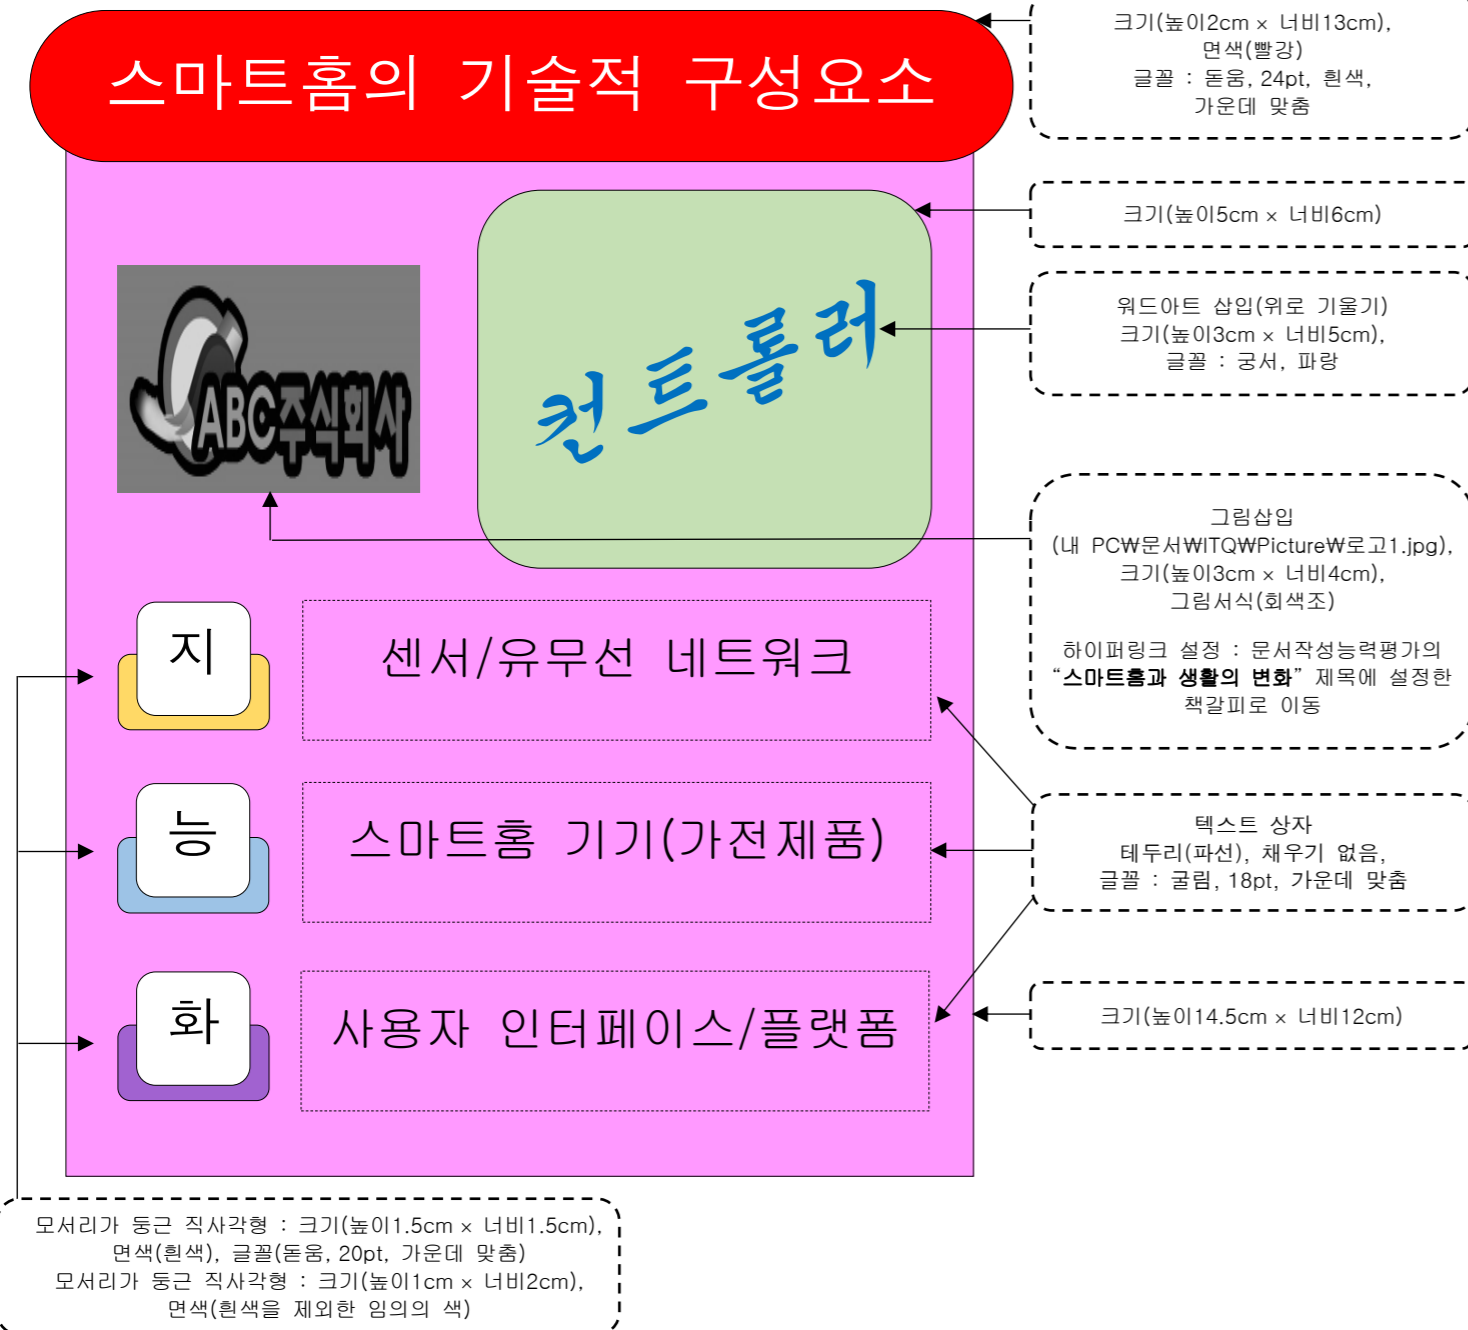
스마트홈의 기술적 구성요소

크기(높이2cm × 너비13cm), 면색(빨강) 글꼴 : 돋움, 24pt, 흰색, 가운데 맞춤

크기(높이5cm × 너비6cm)

워드아트 삽입(위로 기울기) 크기(높이3cm × 너비5cm), 글꼴 : 궁서, 파랑

컨트롤러

ABC주식회사

그림삽입 (내 PC₩문서₩ITQ₩Picture₩로고1.jpg), 크기(높이3cm × 너비4cm), 그림서식(회색조)

하이퍼링크 설정 : 문서작성능력평가의 "**스마트홈과 생활의 변화**" 제목에 설정한 책갈피로 이동

지

센서/유무선 네트워크

능

스마트홈 기기(가전제품)

텍스트 상자 테두리(파선), 채우기 없음, 글꼴 : 굴림, 18pt, 가운데 맞춤

화

사용자 인터페이스/플랫폼

크기(높이14.5cm × 너비12cm)

모서리가 둥근 직사각형 : 크기(높이1.5cm × 너비1.5cm), 면색(흰색), 글꼴(돋움, 20pt, 가운데 맞춤)
모서리가 둥근 직사각형 : 크기(높이1cm × 너비2cm), 면색(흰색을 제외한 임의의 색)